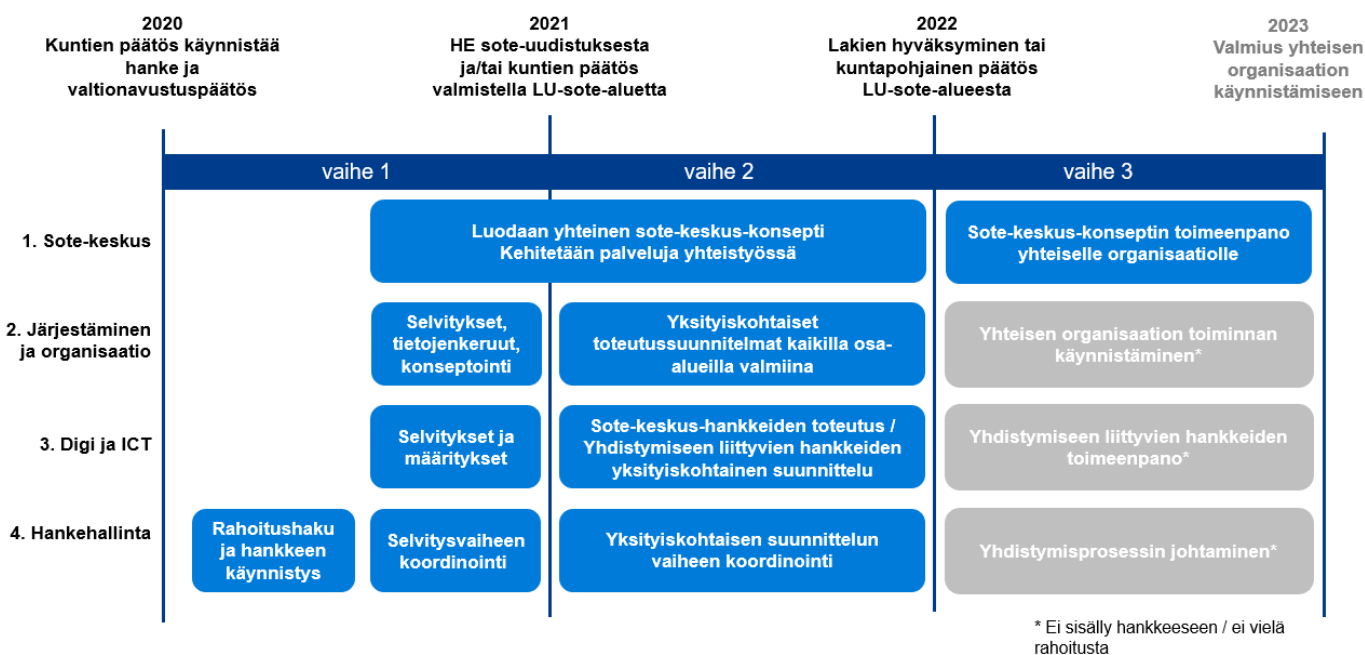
2020
Kuntien päätös käynnistää hanke ja valtionavustuspäätös

2021
HE sote-uudistuksesta ja/tai kuntien päätös valmistella LU-sote-aluetta

2022
Lakien hyväksyminen tai kuntapohjainen päätös LU-sote-alueesta

2023
Valmius yhteisen organisaation käynnistämiseen

vaihe 1

vaihe 2

vaihe 3

1. Sote-keskus

Luodaan yhteinen sote-keskus-konsepti
Kehitetään palveluja yhteistyössä

Sote-keskus-konseptin toimeenpano yhteiselle organisaatiolle

2. Järjestäminen ja organisaatio

Selvitykset, tietojenkeruut, konseptointi

Yksityiskohtaiset toteutussuunnitelmat kaikilla osa-alueilla valmiina

Yhteisen organisaation toiminnan käynnistäminen*

3. Digi ja ICT

Selvitykset ja määritykset

Sote-keskus-hankkeiden toteutus / Yhdistymiseen liittyvien hankkeiden yksityiskohtainen suunnittelu

Yhdistymiseen liittyvien hankkeiden toimeenpano*

4. Hankehallinta

Rahoitushaku ja hankkeen käynnistys

Selvitysvaiheen koordinointi

Yksityiskohtaisen suunnittelun vaiheen koordinointi

Yhdistymisprosessin johtaminen*

* Ei sisälly hankkeeseen / ei vielä rahoitusta